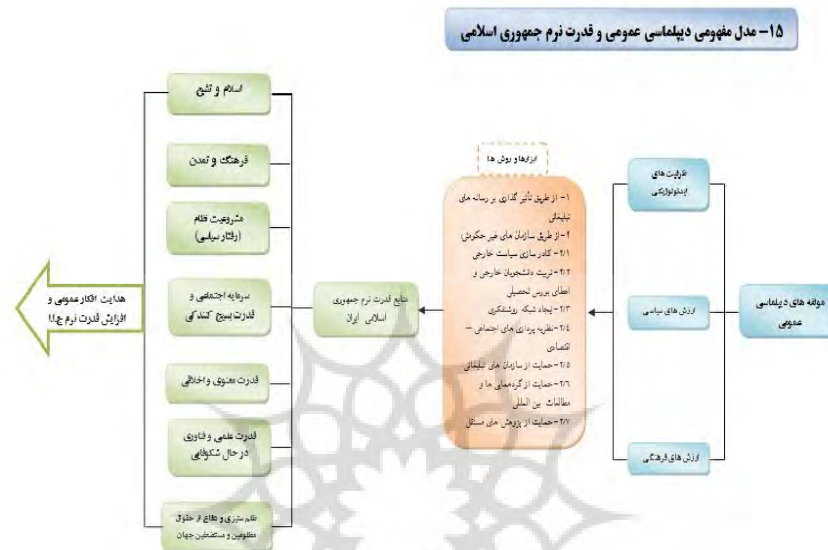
۱۵- مدل مفهومی دیپلماسی عمومی و قدرت نرم جمهوری اسلامی

مولفه های دیپلماسی عمومی

ظرفیت های ایدئولوژیکی

ارزش های سیاسی

ارزش های فرهنگی

ابزارها و روش ها

۱- از طریق تأثیر گذاری بر رسانه های تبلیغاتی
۲- از طریق سازمان های غیر حکومتی:
۲/۱- کادر سازی سیاست خارجی
۲/۲- تربیت دانشجویان خارجی و اعطای بورس تحصیلی
۲/۳- ایجاد شبکه روشنگری
۲/۴- نظریه پردازی های اجتماعی - اقتصادی
۲/۵- حمایت از سازمان های تبلیغاتی
۲/۶- حمایت از گروههای ها و مطالعات بین المللی
۲/۷- حمایت از پژوهش های مستقل

منابع قدرت نرم جمهوری اسلامی ایران

اسلام و تشیع

فرهنگ و تمدن

مشروعیت نظام (رفتار سیاسی)

سرمایه اجتماعی و قدرت بسیج کنندگی

قدرت معنوی و اخلاقی

قدرت علمی و فناوری درحال شکوفایی

ظلم ستیزی و دفاع از حقوق مظلومین و مستضعفین جهان

هدایت افکار عمومی و افزایش قدرت نرم ج.ا.ا